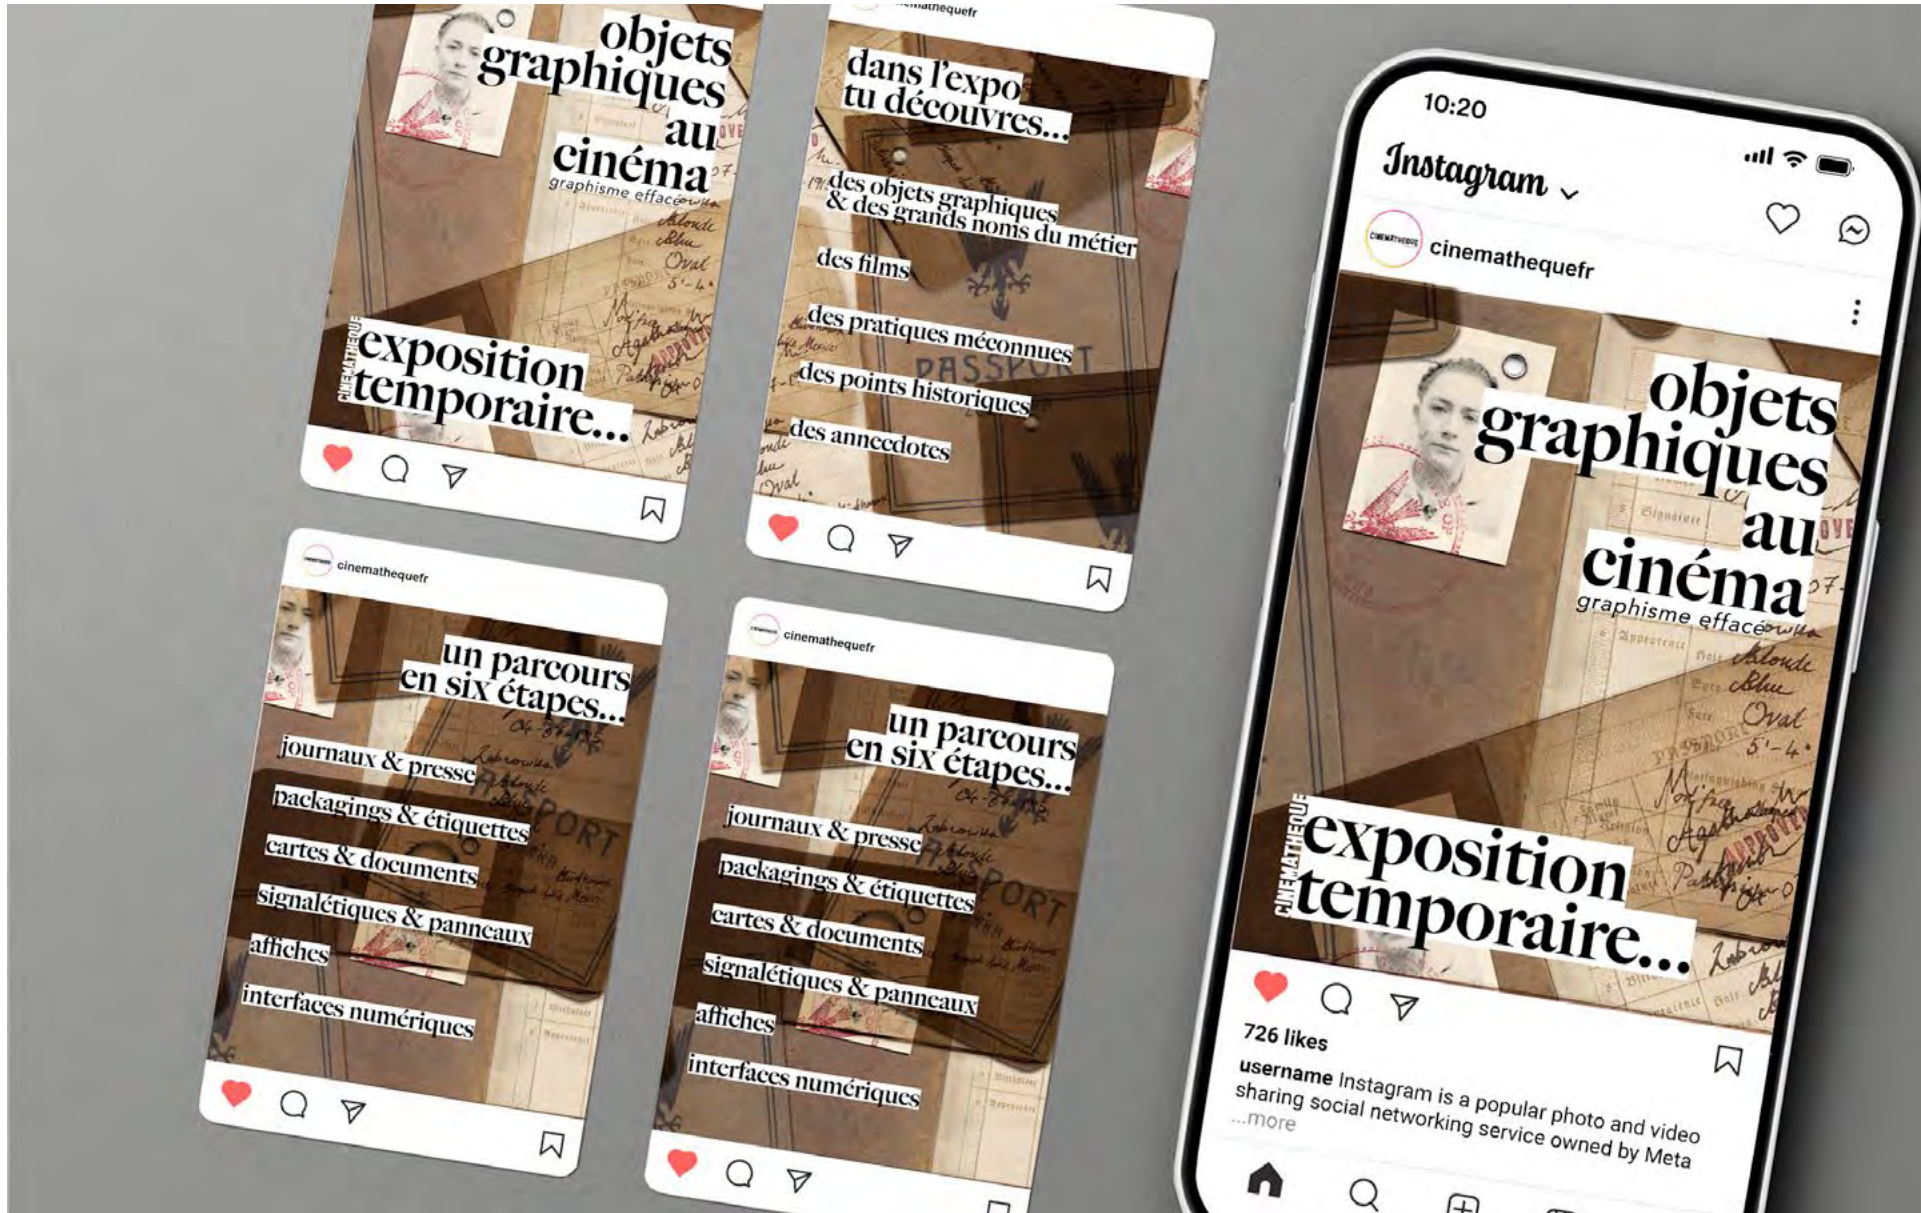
objets graphiques au cinéma
graphisme effacé

CINÉMATHÈQUE
exposition temporaire...

cinemathequefr

dans l'expo tu découvres...

des objets graphiques & des grands noms du métier

des films

des pratiques méconnues

des points historiques

des annecdotes

cinemathequefr

un parcours en six étapes...

journaux & presse

packagings & étiquettes

cartes & documents

signalétiques & panneaux

affiches

interfaces numériques

cinemathequefr

un parcours en six étapes...

journaux & presse

packagings & étiquettes

cartes & documents

signalétiques & panneaux

affiches

interfaces numériques

10:20

Instagram

cinemathequefr

objets graphiques au cinéma
graphisme effacé

CINÉMATHÈQUE
exposition temporaire...

726 likes

username Instagram is a popular photo and video sharing social networking service owned by Meta
...more